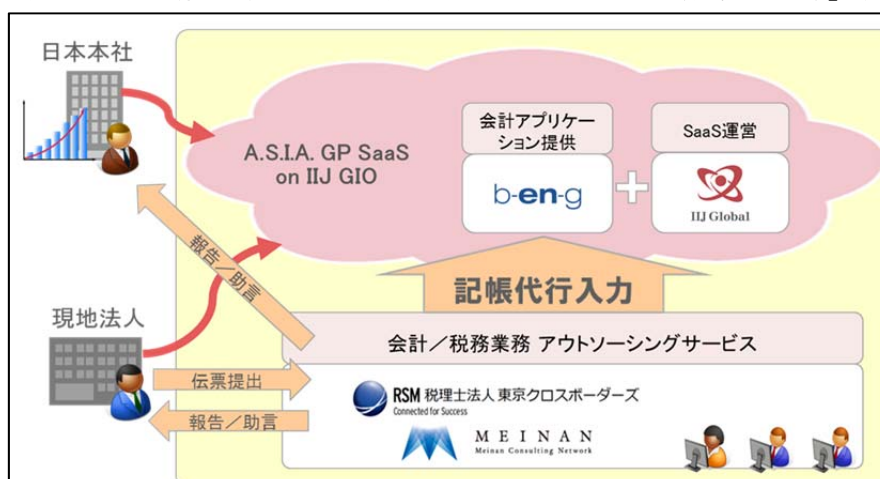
日本本社

A.S.I.A. GP SaaS on IIJ GIO

会計アプリケーション提供

b-en-g

SaaS運営

IIJ Global

報告／助言

記帳代行入力

現地法人

会計／税務業務 アウトソーシングサービス

伝票提出

報告／助言

RSM 税理士法人 東京クロスボーダーズ
Connected for Success

MEINAN
Meinan Consulting Network